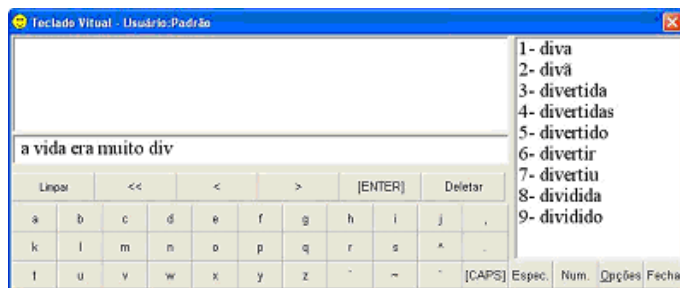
Teclado Vitual - Usuário:Padrão

a vida era muito div

Limpar
<<
<
>
[ENTER]
Deletar

a b c d e f g h i j ,
k l m n o p q r s ^ .
t u v w x y z ` ~ '
[CAPS] Espec. Num. Opções Fechar

1- diva
2- divã
3- divertida
4- divertidas
5- divertido
6- divertir
7- divertiu
8- dividida
9- dividido